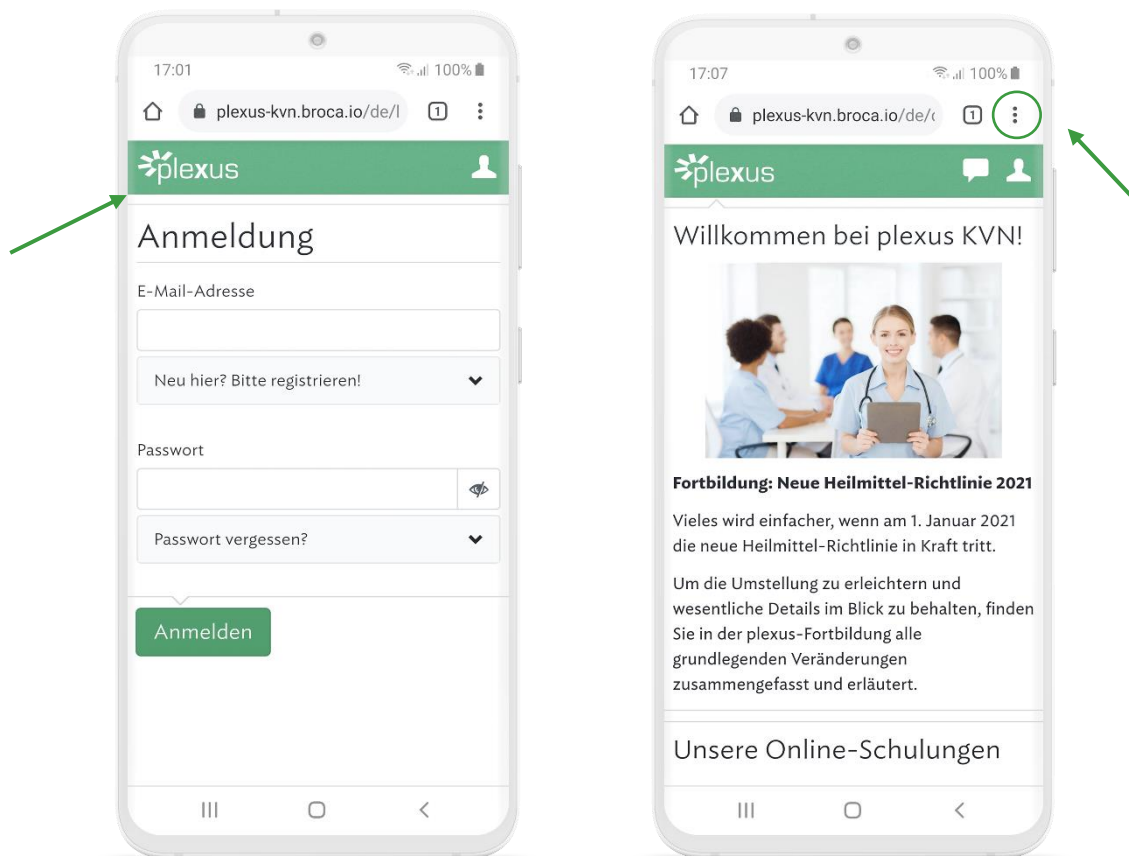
17:01
100%
plexus-kvn.broca.io/de/l
1
plexus
Anmeldung
E-Mail-Adresse
Neu hier? Bitte registrieren!
Passwort
Passwort vergessen?
Anmelden

17:07
100%
plexus-kvn.broca.io/de/(
1
plexus
Willkommen bei plexus KVN!
**Fortbildung: Neue Heilmittel-Richtlinie 2021**
Vieles wird einfacher, wenn am 1. Januar 2021 die neue Heilmittel-Richtlinie in Kraft tritt.

Um die Umstellung zu erleichtern und wesentliche Details im Blick zu behalten, finden Sie in der plexus-Fortbildung alle grundlegenden Veränderungen zusammengefasst und erläutert.
Unsere Online-Schulungen